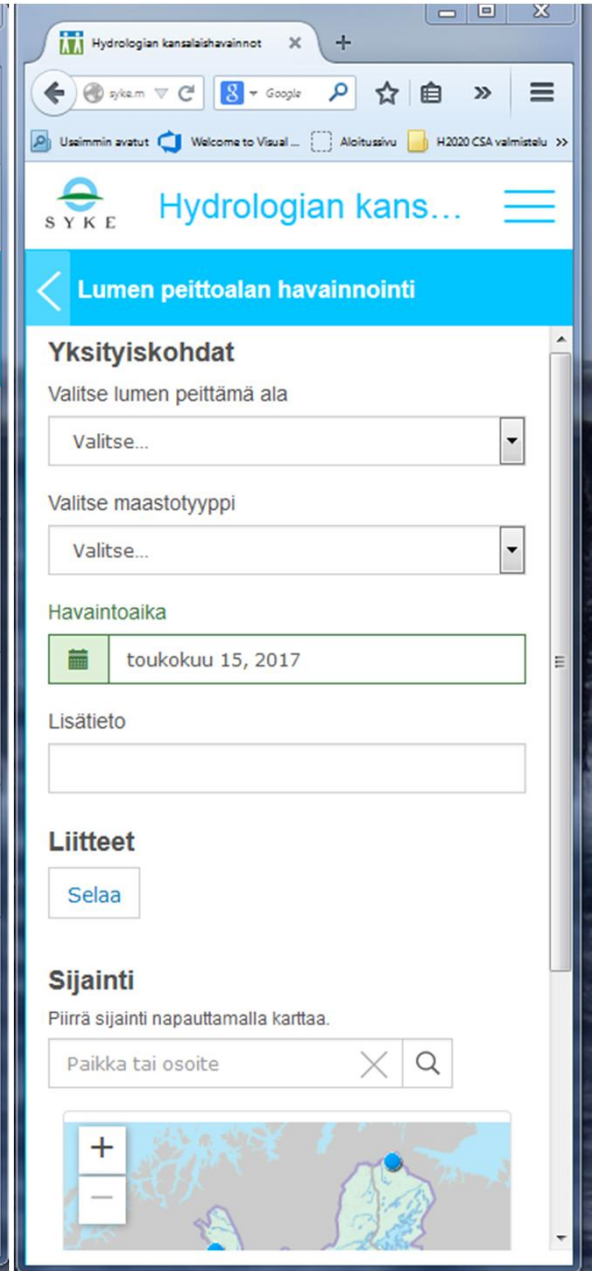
Hydrologian kansalaishavainnot ×
+
syke.m
Google
Useimmin avatut
Welcome to Visual ...
Aloitussivu
H2020 CSA valmistelu
»

SYKE
Hydrologian kans...

Lumen peittoalan havainnointi

Yksityiskohdat
Valitse lumen peittämä ala
Valitse...
Valitse maastotyyppi
Valitse...
Havaintoaika
toukokuu 15, 2017
Lisätieto

Liitteet
Selaa

Sijainti
Piirrä sijainti napauttamalla karttaa.
Paikka tai osoite
+
—